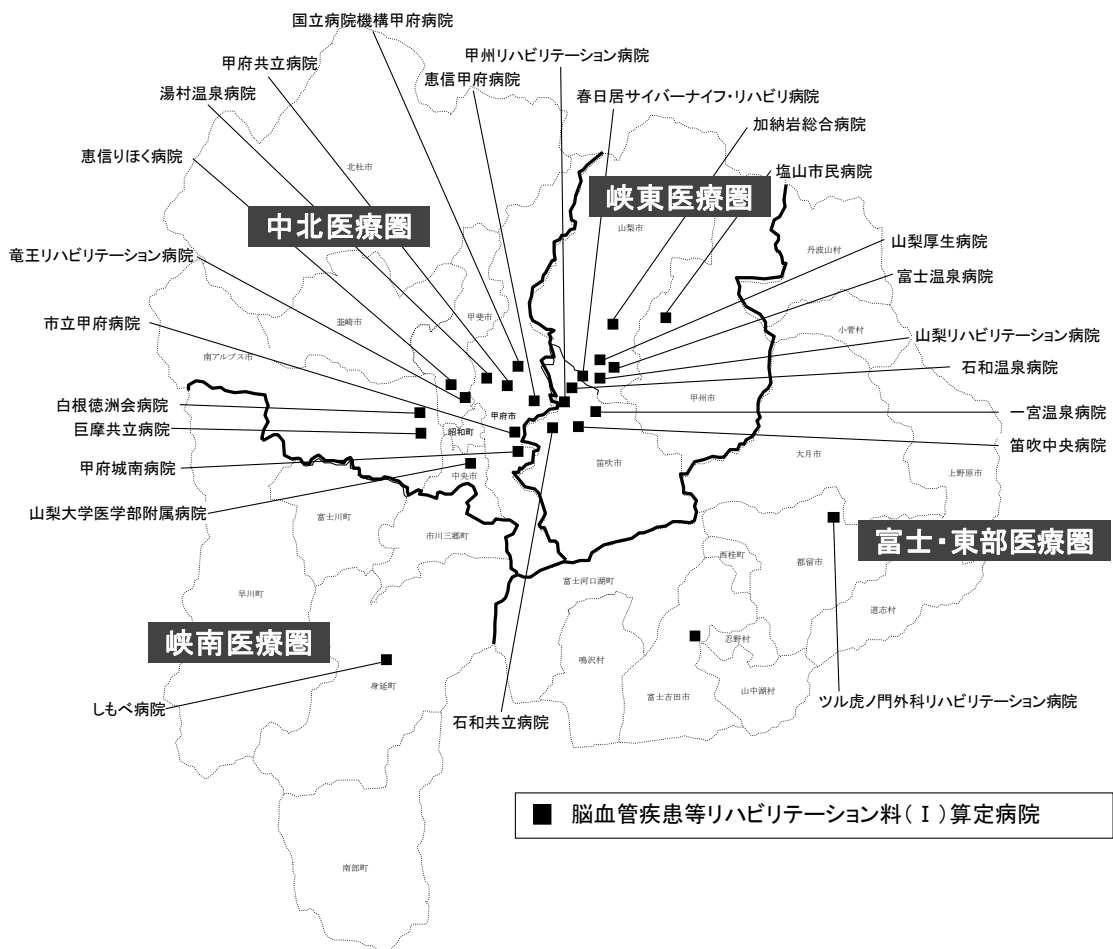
国立病院機構甲府病院
甲州リハビリテーション病院
甲府共立病院
恵信甲府病院
湯村温泉病院
春日居サイバーナイフ・リハビリ病院
加納岩総合病院
恵信りほく病院
塩山市民病院
北杜市
峡東医療圏
山梨市
中北医療圏
丹波山村
竜王リハビリテーション病院
山梨厚生病院
富士温泉病院
韮崎市
甲斐市
小菅村
市立甲府病院
山梨リハビリテーション病院
南アルプス市
石和温泉病院
白根徳洲会病院
甲府市
甲州市
一宮温泉病院
巨摩共立病院
昭和町
笛吹中央病院
甲府城南病院
笛吹市
大月市
上野原市
中央市
山梨大学医学部附属病院
富士川町
市川三郷町
富士・東部医療圏
西桂町
都留市
富士河口湖町
早川町
道志村
峡南医療圏
忍野村
鳴沢村
身延町
富士吉田市
山中湖村
しもべ病院
ツル虎ノ門外科リハビリテーション病院
石和共立病院
■ 脳血管疾患等リハビリテーション料(Ⅰ)算定病院
南部町